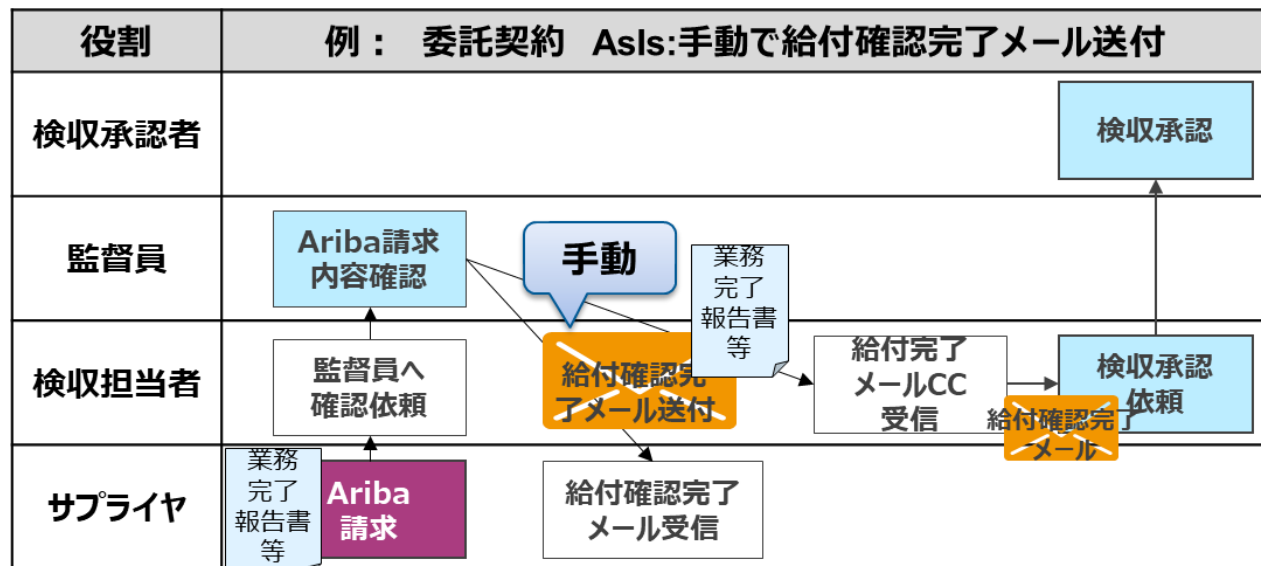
| 役割 | 例： 委託契約 AsIs:手動で給付確認完了メール送付 |
|---|---|
| 検収承認者 | 検収承認 |
| 監督員 | Ariba請求内容確認 手動 業務完了報告書等 |
| 検収担当者 | 監督員へ確認依頼 給付確認完了メール送付 給付完了メールCC受信 検収承認依頼 給付確認完了メール |
| サプライヤ | 業務完了報告書等 Ariba請求 給付確認完了メール受信 |